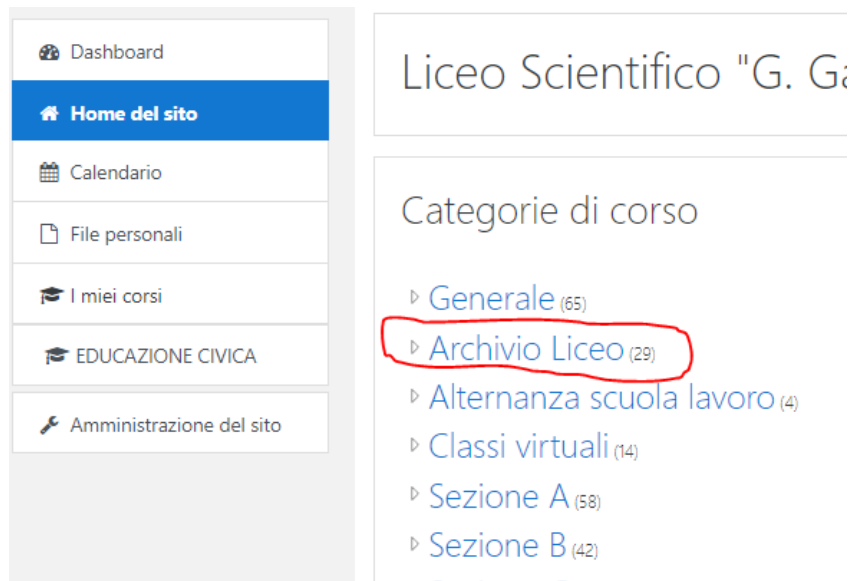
Dashboard

Home del sito

Calendario

File personali

I miei corsi

EDUCAZIONE CIVICA

Amministrazione del sito

Liceo Scientifico "G. Ga

Categorie di corso

Generale (65)

Archivio Liceo (29)

Alternanza scuola lavoro (4)

Classi virtuali (14)

Sezione A (58)

Sezione B (42)